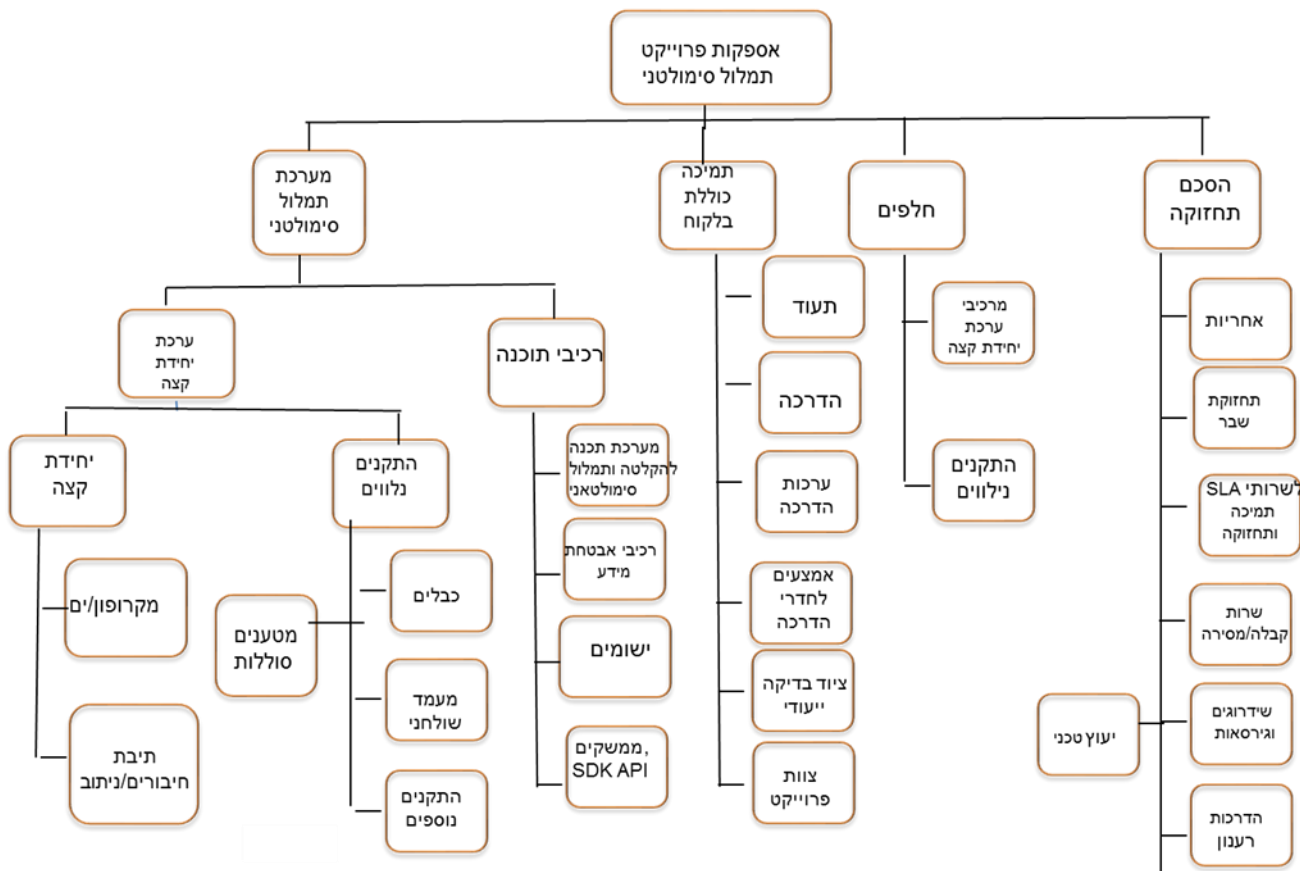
אספקות פרוייקט תמלול סימולטני

הסכם תחזוקה

אחריות

תחזוקת שבר

שרותי SLA תמיכה ותחזוקה

שרות קבלה/מסירה

שידרוגים וגירסאות

יעוץ טכני

הדרכות רענון

חלפים

מרכיבי ערכת יחידת קצה

התקנים נילווים

תמיכה כוללת בלקוח

תעוד

הדרכה

ערכות הדרכה

אמצעים לחדרי הדרכה

ציוד בדיקה ייעודי

צוות פרוייקט

מערכת תמלול סימולטני

רכיבי תוכנה

מערכת תכנה להקלטה ותמלול סימולטאני

רכיבי אבטחת מידע

ישומים

ממשקים, SDK API

ערכת יחידת קצה

התקנים נלווים

כבלים

מעמד שולחני

התקנים נוספים

מטענים סוללות

יחידת קצה

מקרופון/ים

תיבת חיבורים/ניתוב